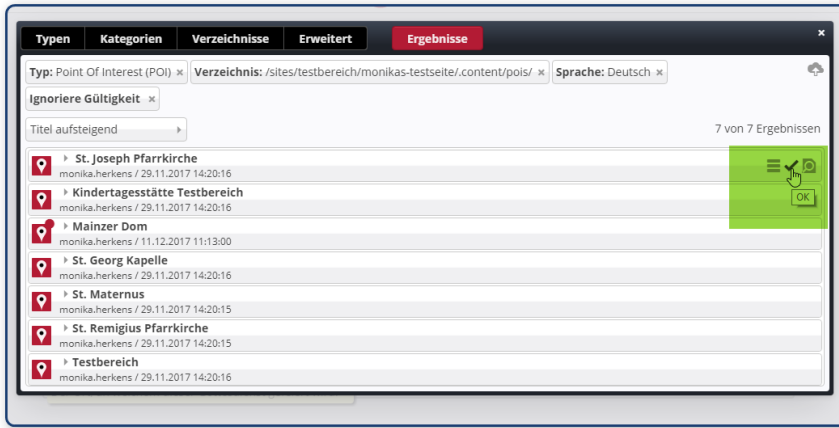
Typen | Kategorien | Verzeichnisse | Erweitert | Ergebnisse

×

Typ: Point Of Interest (POI) × Verzeichnis: /sites/testbereich/monikas-testseite/.content/pois/ × Sprache: Deutsch × Ignoriere Gültigkeit ×

Titel aufsteigend

7 von 7 Ergebnissen

St. Joseph Pfarrkirche
monika.herkens / 29.11.2017 14:20:16

OK

Kindertagesstätte Testbereich
monika.herkens / 29.11.2017 14:20:16

Mainzer Dom
monika.herkens / 11.12.2017 11:13:00

St. Georg Kapelle
monika.herkens / 29.11.2017 14:20:16

St. Maternus
monika.herkens / 29.11.2017 14:20:15

St. Remigius Pfarrkirche
monika.herkens / 29.11.2017 14:20:15

Testbereich
monika.herkens / 29.11.2017 14:20:16